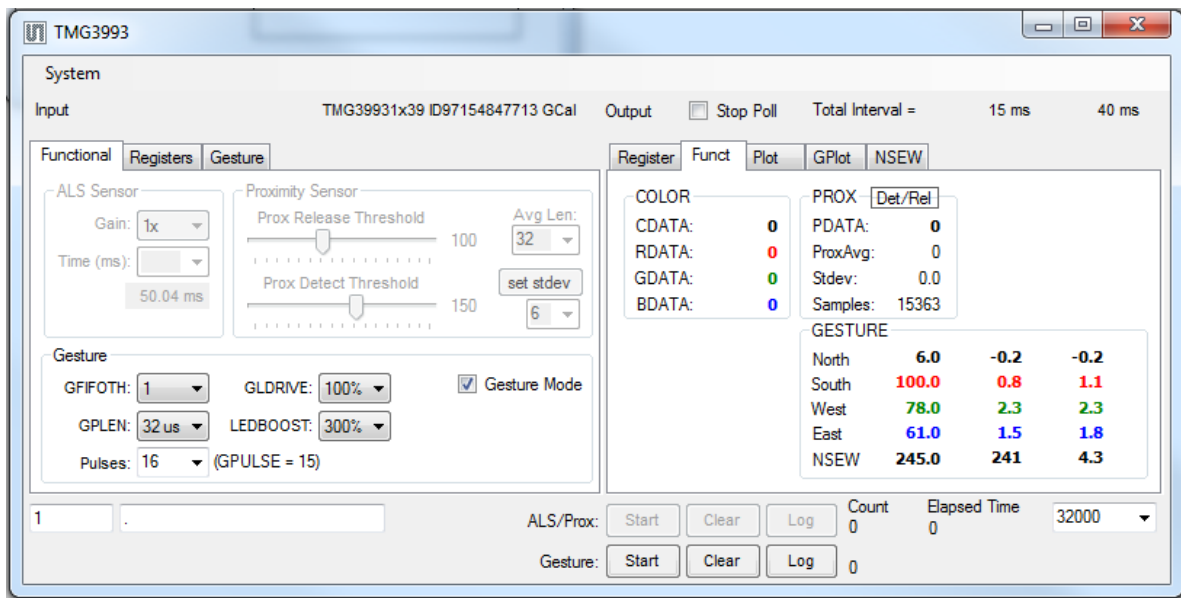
TMG3993

System

Input

TMG39931x39 ID97154847713 GCal

Output

Stop Poll

Total Interval =

15 ms

40 ms

Functional | Registers | Gesture

ALS Sensor

Gain: 1x

Time (ms):

50.04 ms

Proximity Sensor

Prox Release Threshold

100

Prox Detect Threshold

150

Avg Len:

32

set stdev

6

Gesture

GFIFOTH: 1

GLDRIVE: 100%

Gesture Mode

GPLEN: 32 us

LEDBOOST: 300%

Pulses: 16

(GPULSE = 15)

Register | Funct | Plot | GPlot | NSEW

COLOR

CDATA: 0

RDATA: 0

GDATA: 0

BDATA: 0

PROX

Det/Rel

PDATA: 0

ProxAvg: 0

Stdev: 0.0

Samples: 15363

GESTURE

| | | | |
|---|---|---|---|
| North | 6.0 | -0.2 | -0.2 |
| South | 100.0 | 0.8 | 1.1 |
| West | 78.0 | 2.3 | 2.3 |
| East | 61.0 | 1.5 | 1.8 |
| NSEW | 245.0 | 241 | 4.3 |

1

.

ALS/Prox:

Start

Clear

Log

Count

0

Elapsed Time

0

32000

Gesture:

Start

Clear

Log

0